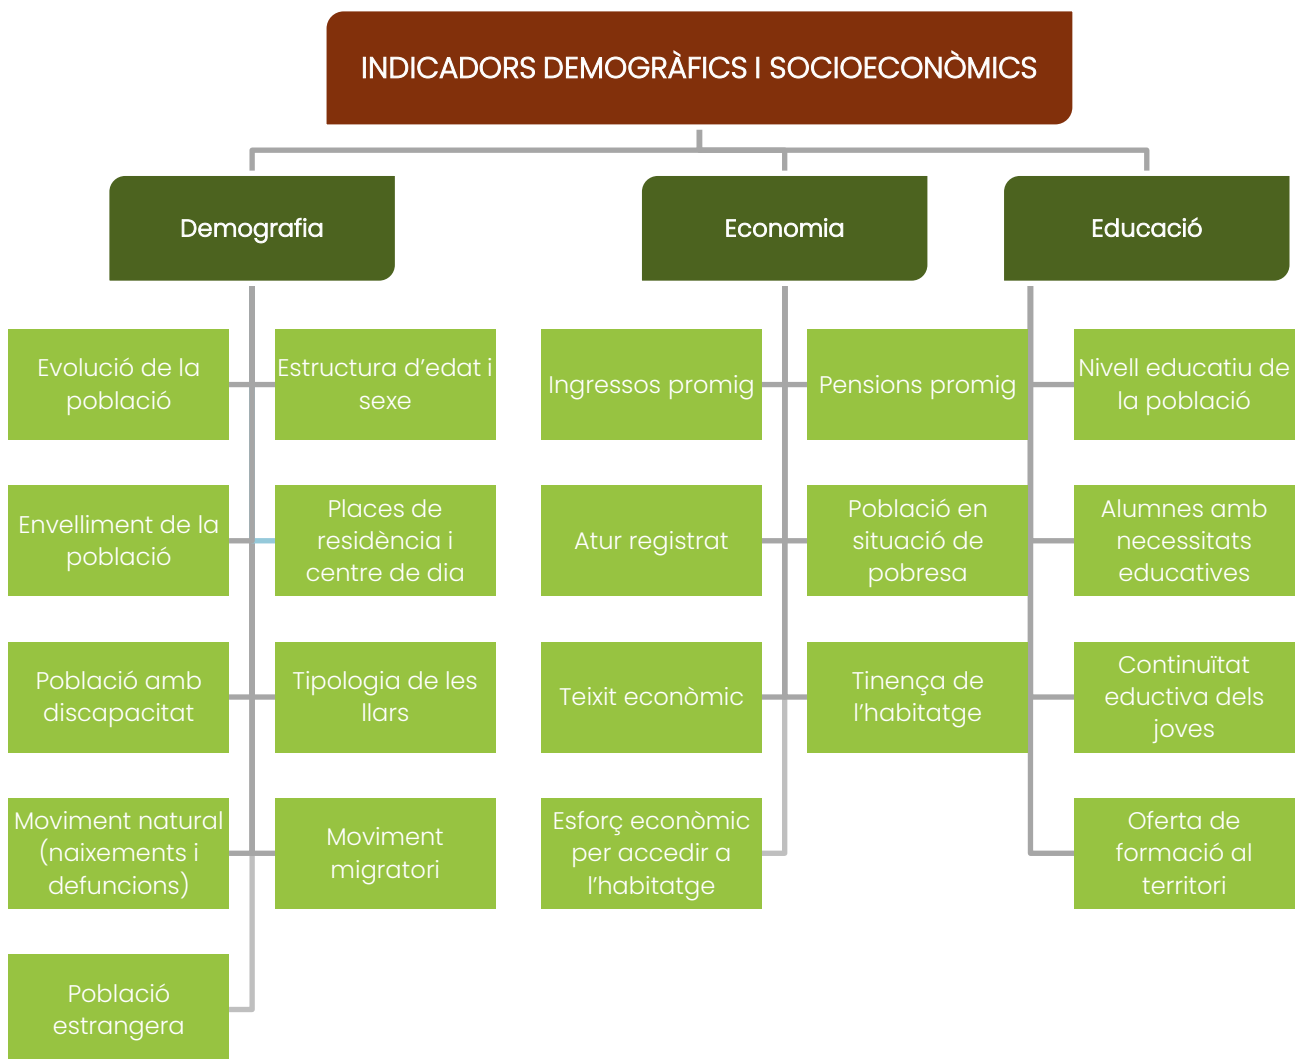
INDICADORS DEMOGRÀFICS I SOCIOECONÒMICS

Demografia

Evolució de la població

Estructura d’edat i sexe

Envelliment de la població

Places de residència i centre de dia

Població amb discapacitat

Tipologia de les llars

Moviment natural (naixements i defuncions)

Moviment migratori

Població estrangera

Economia

Ingressos promig

Pensions promig

Atur registrat

Població en situació de pobresa

Teixit econòmic

Tinença de l’habitatge

Esforç econòmic per accedir a l’habitatge

Educació

Nivell educatiu de la població

Alumnes amb necessitats educatives

Continuïtat eductiva dels joves

Oferta de formació al territori